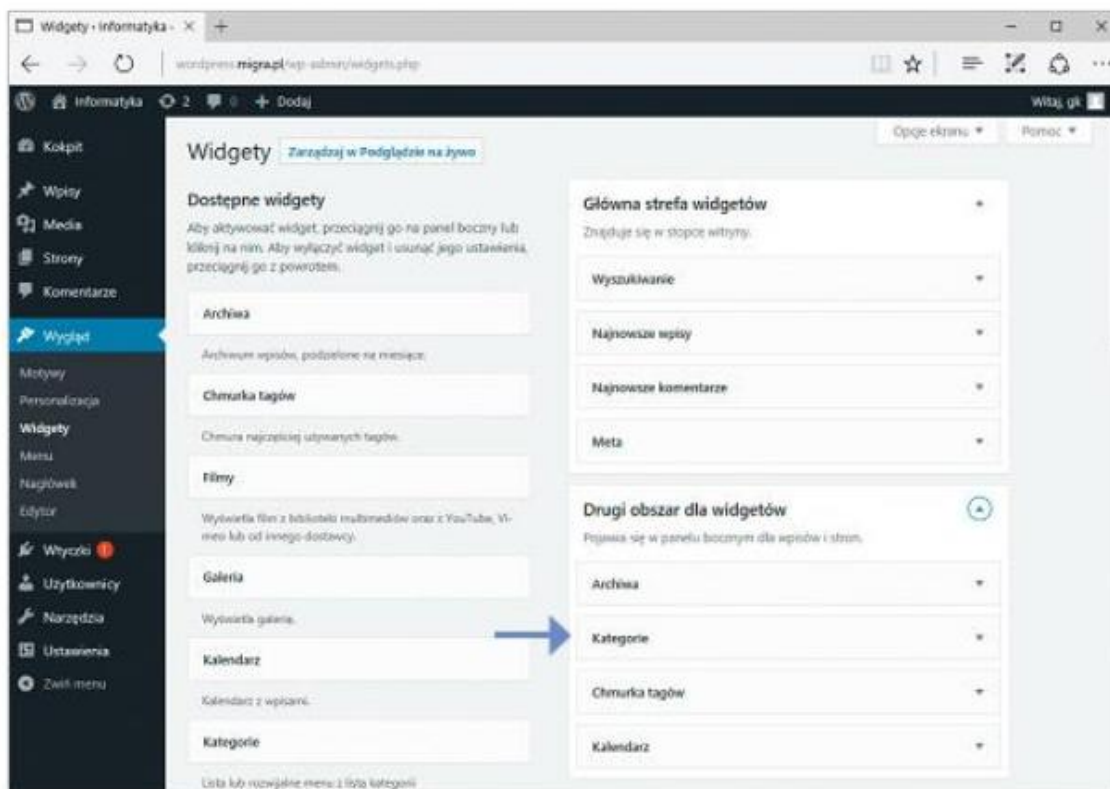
Widgety ‹ Informatyka ‹ ×  +

wordpress.migra.pl/wp-admin/widgets.php

Informatyka  2  0  + Dodaj  Witaj, gk

Kokpit
Wpisy
Media
Strony
Komentarze
Wygląd
Motywy
Personalizacja
Widgety
Menu
Nagłówek
Edytor
Wtyczki 1
Użytkownicy
Narzędzia
Ustawienia
Zwiń menu

Opcje ekranu ▼  Pomoc ▼

Widgety  Zarządzaj w Podglądzie na żywo

Dostępne widgety
Aby aktywować widget, przeciągnij go na panel boczny lub kliknij na nim. Aby wyłączyć widget i usunąć jego ustawienia, przeciągnij go z powrotem.

Archiwa
Archiwum wpisów, podzielone na miesiące.

Chmurka tagów
Chmura najczęściej używanych tagów.

Filmy
Wyświetla film z biblioteki multimediów oraz z YouTube, Vimeo lub od innego dostawcy.

Galeria
Wyświetla galerię.

Kalendarz
Kalendarz z wpisami.

Kategorie
Lista lub rozwijalne menu z listą kategorii

Główna strefa widgetów
Znajduje się w stopce witryny.

Wyszukiwanie
Najnowsze wpisy
Najnowsze komentarze
Meta

Drugi obszar dla widgetów
Pojawia się w panelu bocznym dla wpisów i stron.

Archiwa
Kategorie
Chmurka tagów
Kalendarz